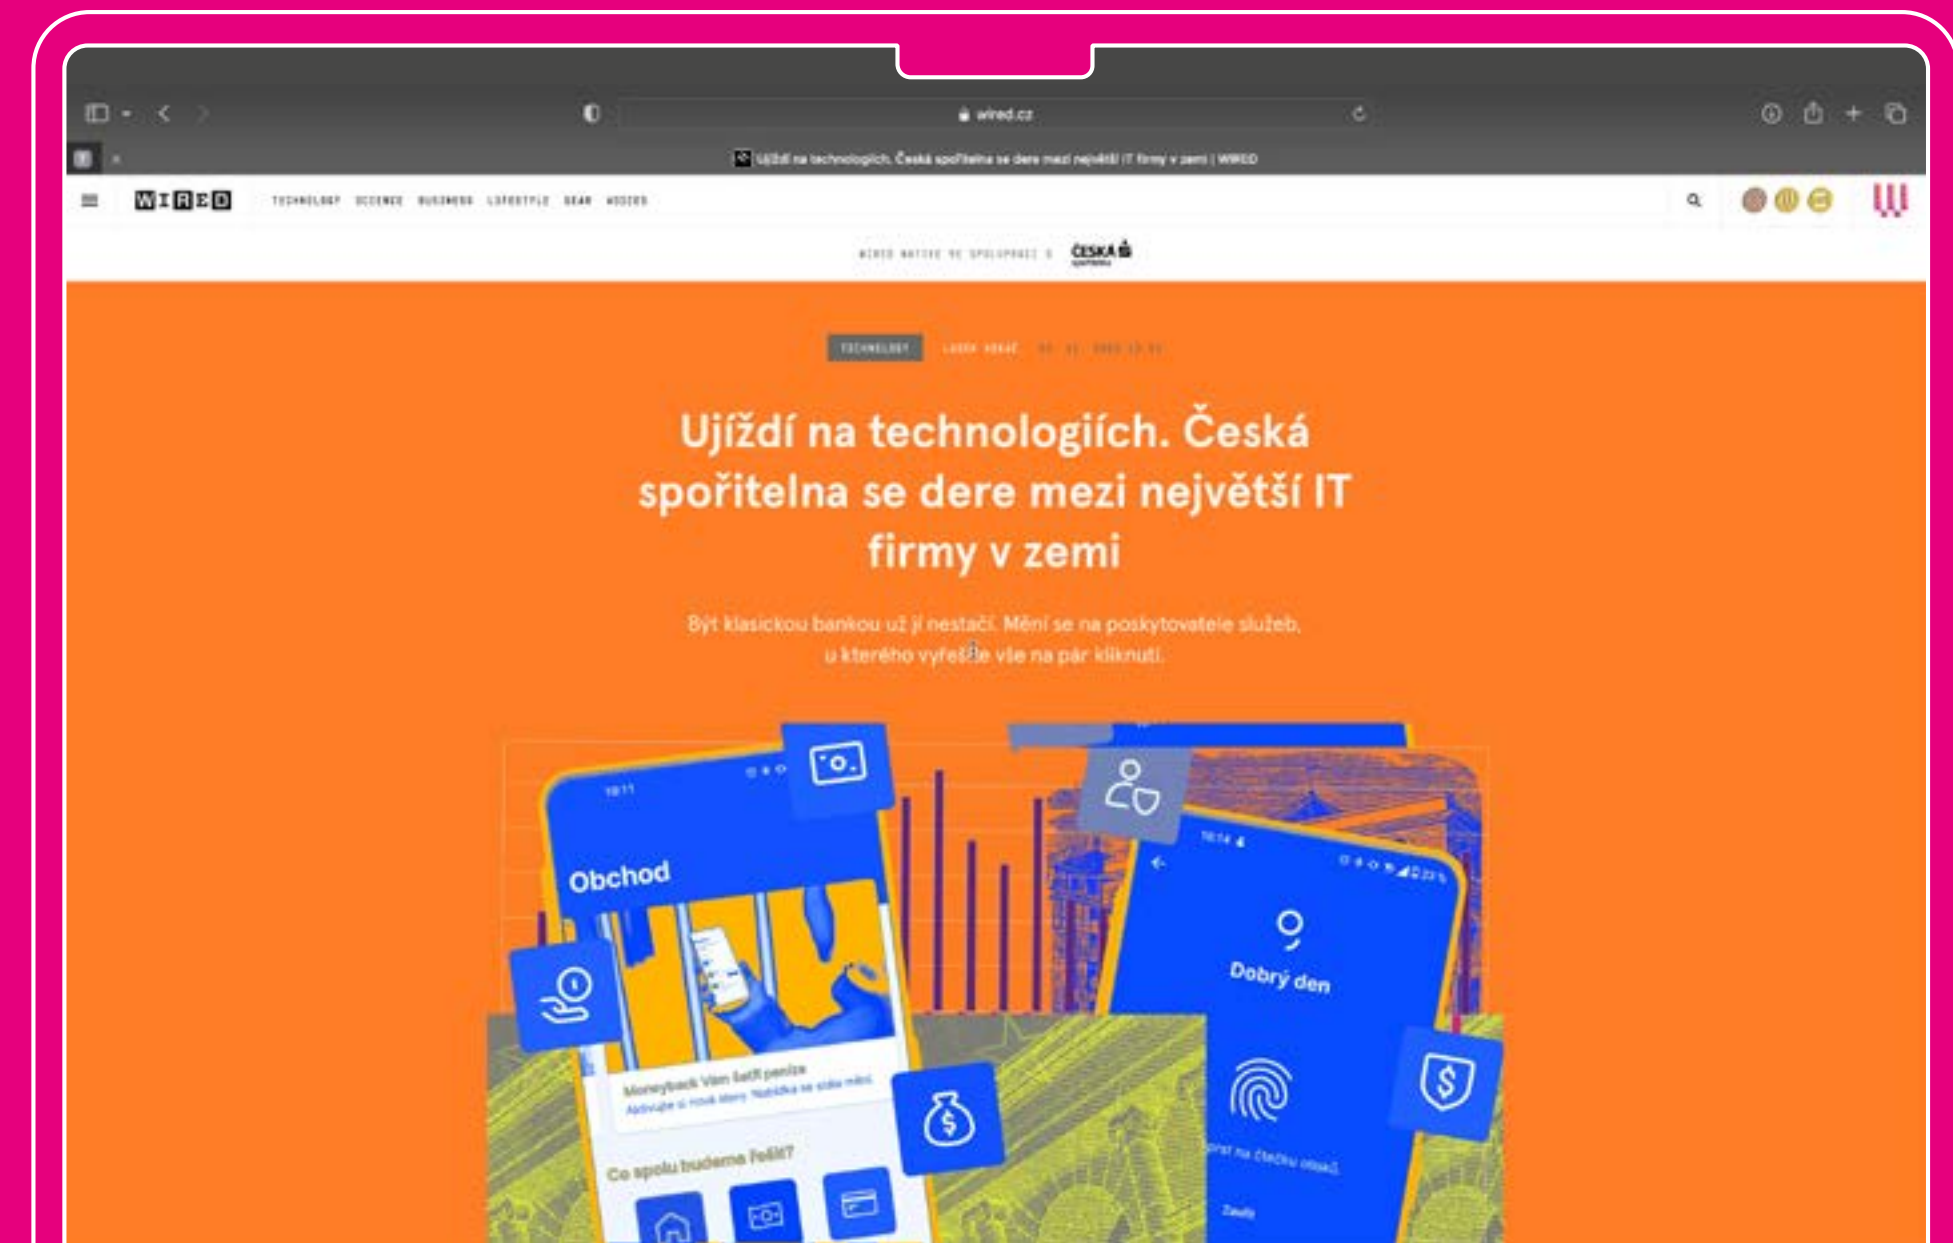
wired.cz

Ujíždí na technologiích. Česká spořitelna se dere mezi největší IT firmy v zemi | WIRED

WIRED TECHNOLOGY SCIENCE BUSINESS LIFESTYLE GEAR VIDEOS

WIRED NATIVE VE SPOLUPRÁCI S ČESKÁ spořitelna

TECHNOLOGY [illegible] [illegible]

Ujíždí na technologiích. Česká spořitelna se dere mezi největší IT firmy v zemi

Být klasickou bankou už jí nestačí. Mění se na poskytovatele služeb, u kterého vyřešíte vše na pár kliknutí.

Obchod

Moneyback Vám šetří peníze
Aktivujte si nové štěrky. Nabídka se stále mění

Co spolu budeme řešit?

Dobrý den

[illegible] na čtečku otisků

Zavřít